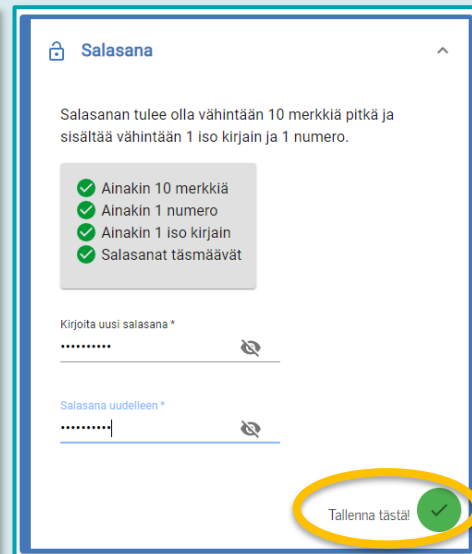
Salasana

Salasanan tulee olla vähintään 10 merkkiä pitkä ja sisältää vähintään 1 iso kirjain ja 1 numero.

Ainakin 10 merkkiä
Ainakin 1 numero
Ainakin 1 iso kirjain
Salasanat täsmäävät

Kirjoita uusi salasana *
••••••••••

Salasana uudelleen *
••••••••••

Tallenna tästä!